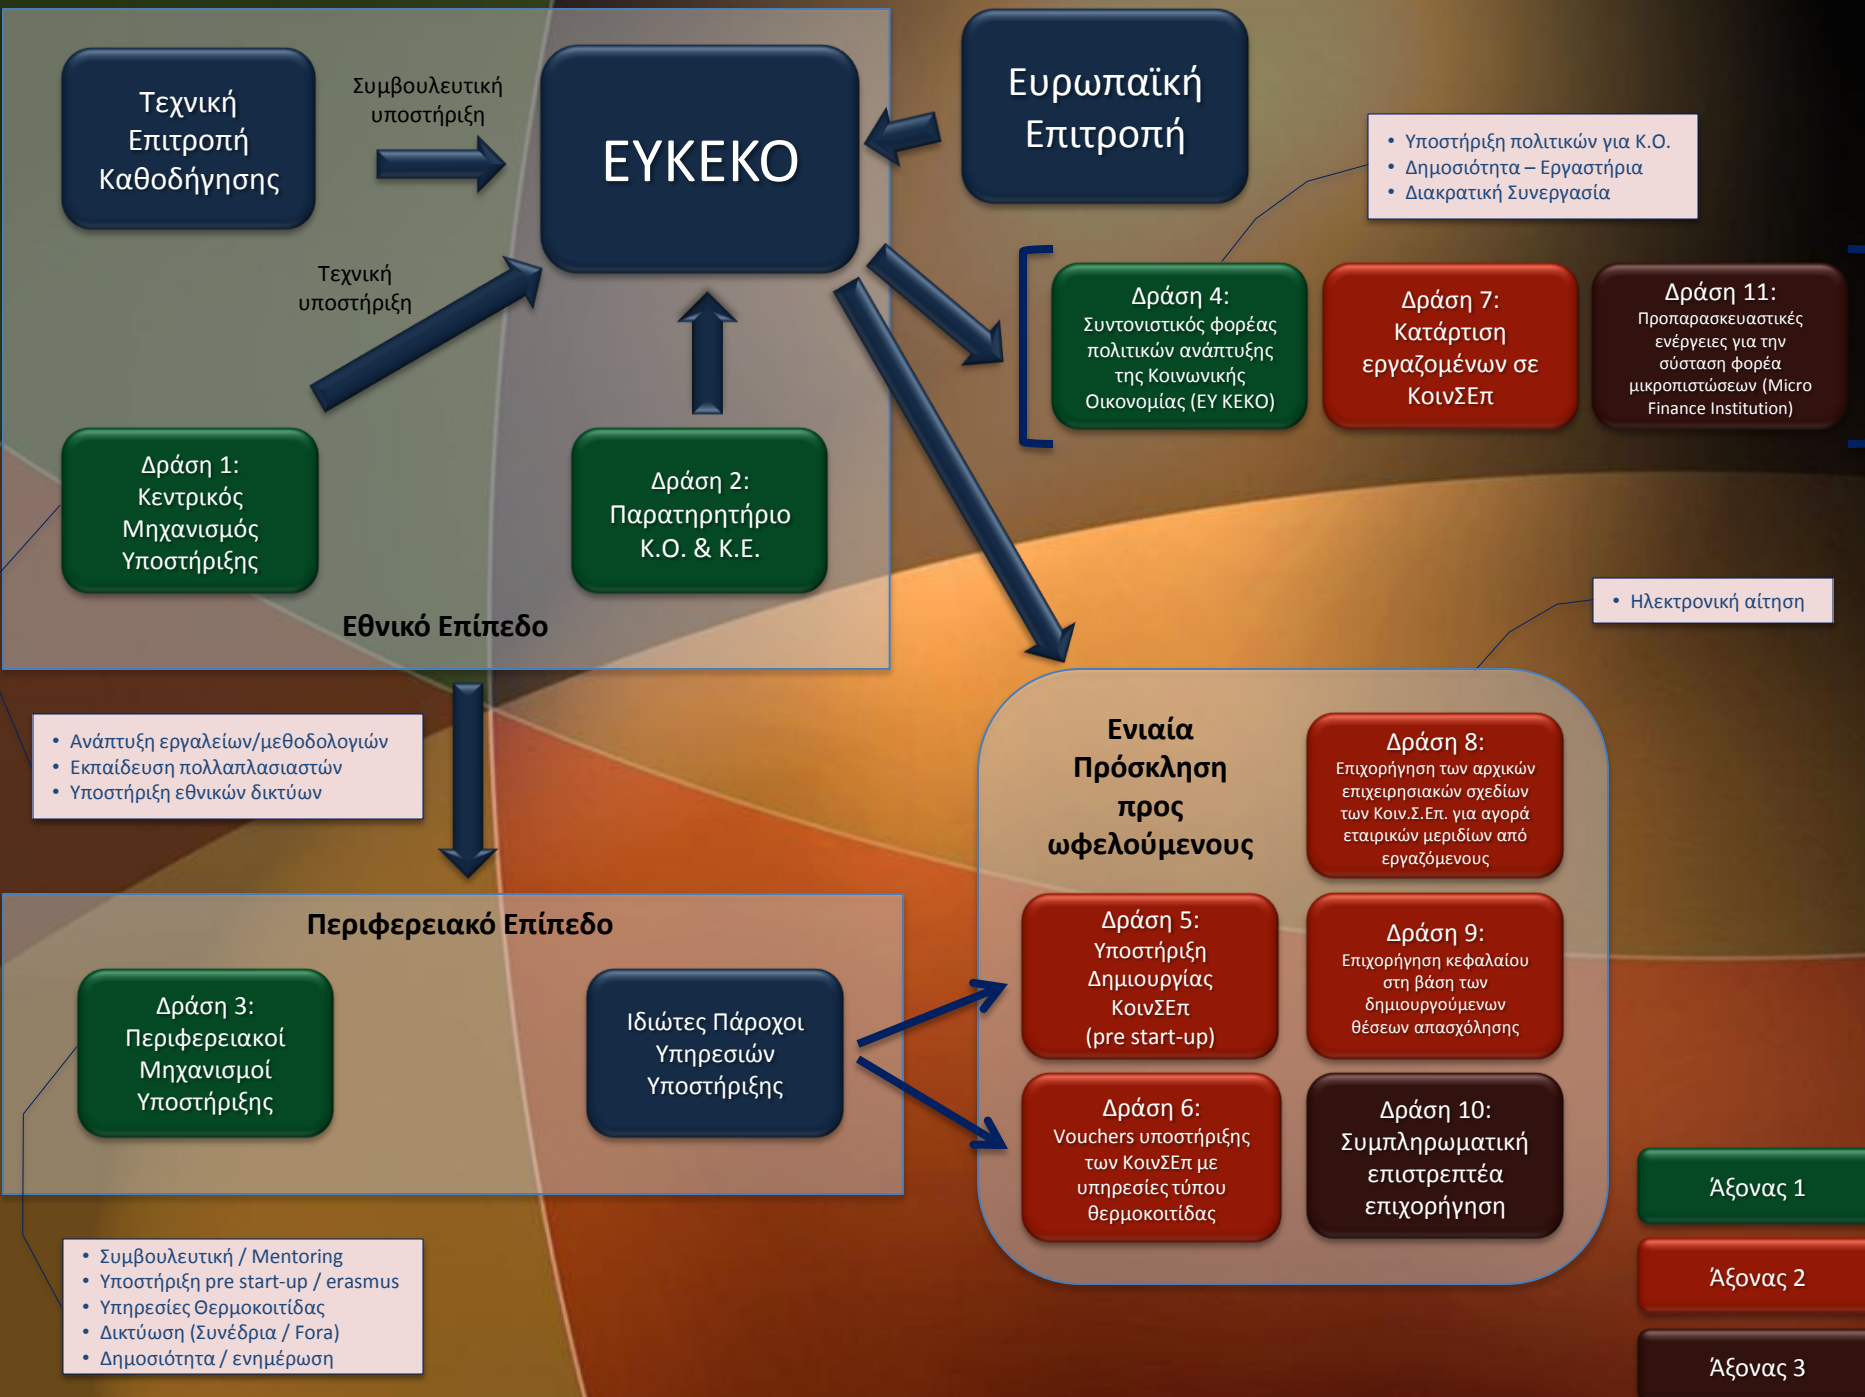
Τεχνική Επιτροπή Καθοδήγησης

Συμβουλευτική υποστήριξη

ΕΥΚΕΚΟ

Ευρωπαϊκή Επιτροπή

• Υποστήριξη πολιτικών για Κ.Ο.
• Δημοσιότητα – Εργαστήρια
• Διακρατική Συνεργασία

Τεχνική υποστήριξη

Δράση 4: Συντονιστικός φορέας πολιτικών ανάπτυξης της Κοινωνικής Οικονομίας (ΕΥ ΚΕΚΟ)

Δράση 7: Κατάρτιση εργαζομένων σε ΚοινΣΕπ

Δράση 11: Προπαρασκευαστικές ενέργειες για την σύσταση φορέα μικροπιστώσεων (Micro Finance Institution)

Δράση 1: Κεντρικός Μηχανισμός Υποστήριξης

Δράση 2: Παρατηρητήριο Κ.Ο. & Κ.Ε.

Εθνικό Επίπεδο

• Ηλεκτρονική αίτηση

• Ανάπτυξη εργαλείων/μεθοδολογιών
• Εκπαίδευση πολλαπλασιαστών
• Υποστήριξη εθνικών δικτύων

Ενιαία Πρόσκληση προς ωφελούμενους

Δράση 8: Επιχορήγηση των αρχικών επιχειρησιακών σχεδίων των Κοιν.Σ.Επ. για αγορά εταιρικών μεριδίων από εργαζόμενους

Περιφερειακό Επίπεδο

Δράση 3: Περιφερειακοί Μηχανισμοί Υποστήριξης

Ιδιώτες Πάροχοι Υπηρεσιών Υποστήριξης

Δράση 5: Υποστήριξη Δημιουργίας ΚοινΣΕπ (pre start-up)

Δράση 9: Επιχορήγηση κεφαλαίου στη βάση των δημιουργούμενων θέσεων απασχόλησης

Δράση 6: Vouchers υποστήριξης των ΚοινΣΕπ με υπηρεσίες τύπου θερμοκοιτίδας

Δράση 10: Συμπληρωματική επιστρεπτέα επιχορήγηση

Άξονας 1

Άξονας 2

Άξονας 3

• Συμβουλευτική / Mentoring
• Υποστήριξη pre start-up / erasmus
• Υπηρεσίες Θερμοκοιτίδας
• Δικτύωση (Συνέδρια / Fora)
• Δημοσιότητα / ενημέρωση